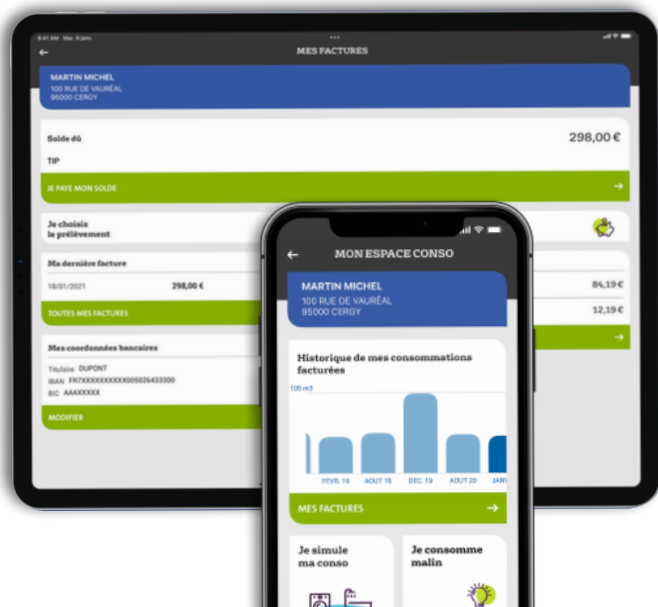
9:41 AM Mar. 9 janv.

MES FACTURES

MARTIN MICHEL
100 RUE DE VAURÉAL
95000 CERGY

Solde dû
298,00 €
TIP

JE PAYE MON SOLDE

Je choisis le prélèvement

Ma dernière facture
18/01/2021
298,00 €
84,19 €
12,19 €

TOUTES MES FACTURES

Mes coordonnées bancaires
Titulaire DUPONT
IBAN FR7XXXXXXXXXXX005026433300
BIC AAAXXXXX

MODIFIER

MON ESPACE CONSO

MARTIN MICHEL
100 RUE DE VAURÉAL
95000 CERGY

Historique de mes consommations facturées
105 m3
FEVR. 19
AOUT 19
DEC. 19
AOUT 20
JANV

MES FACTURES

Je simule ma conso

Je consomme malin